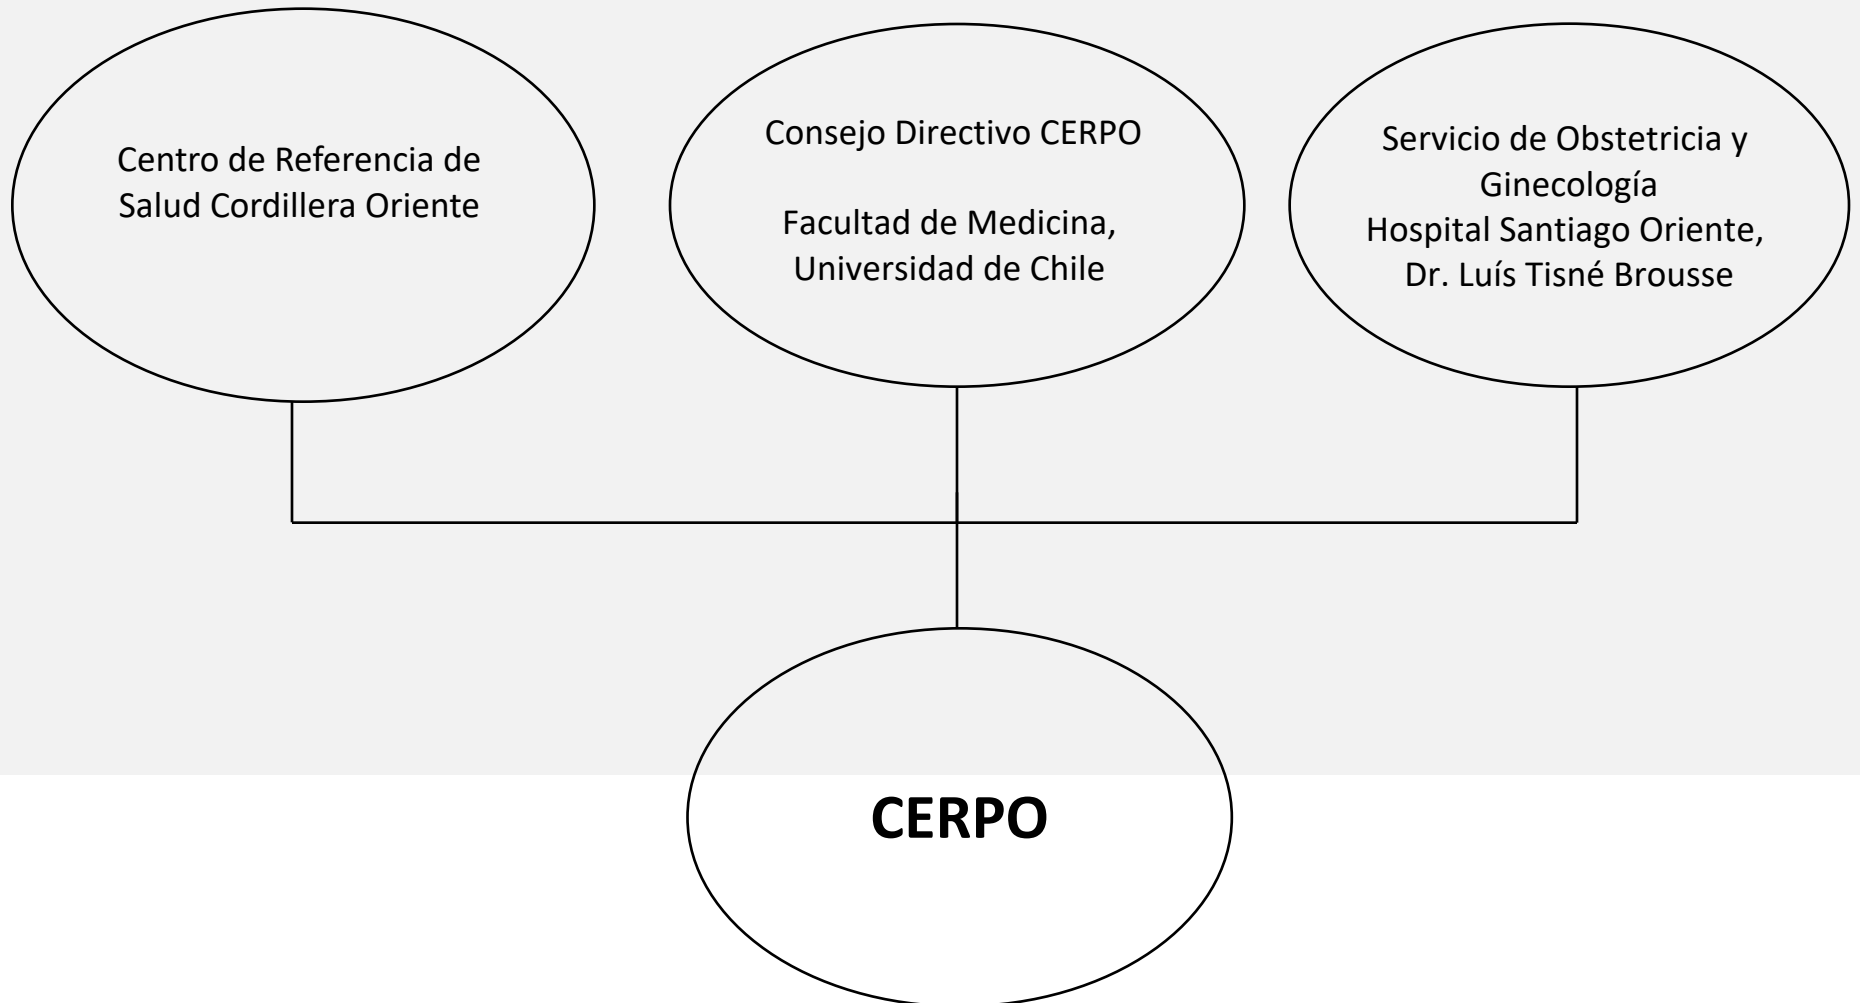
Centro de Referencia de Salud Cordillera Oriente

Consejo Directivo CERPO

Facultad de Medicina, Universidad de Chile

Servicio de Obstetricia y Ginecología
Hospital Santiago Oriente, Dr. Luís Tisné Brousse

CERPO